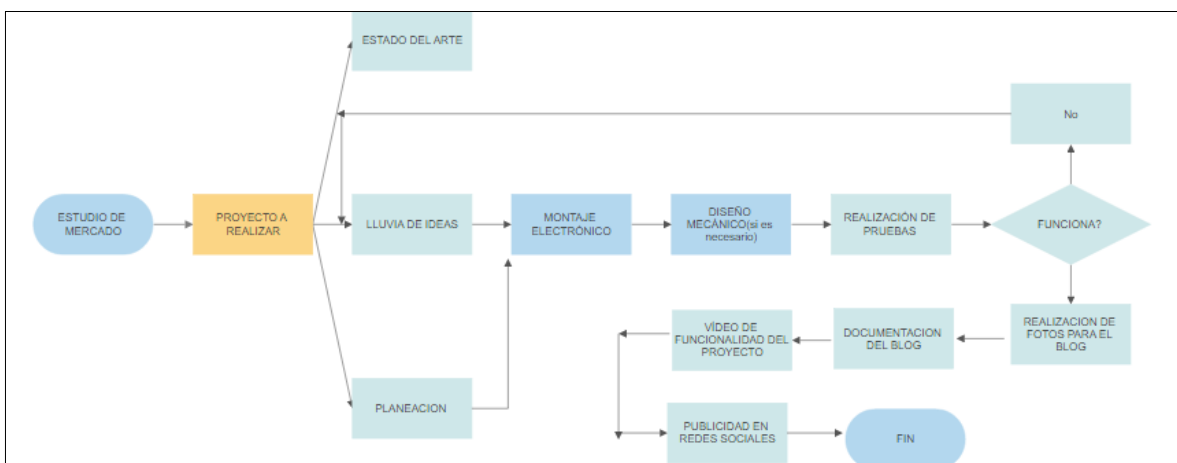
ESTADO DEL ARTE

No

ESTUDIO DE MERCADO

PROYECTO A REALIZAR

LLUVIA DE IDEAS

MONTAJE ELECTRÓNICO

DISEÑO MECÁNICO(si es necesario)

REALIZACIÓN DE PRUEBAS

FUNCIONA?

REALIZACION DE FOTOS PARA EL BLOG

DOCUMENTACION DEL BLOG

VÍDEO DE FUNCIONALIDAD DEL PROYECTO

PLANEACION

PUBLICIDAD EN REDES SOCIALES

FIN